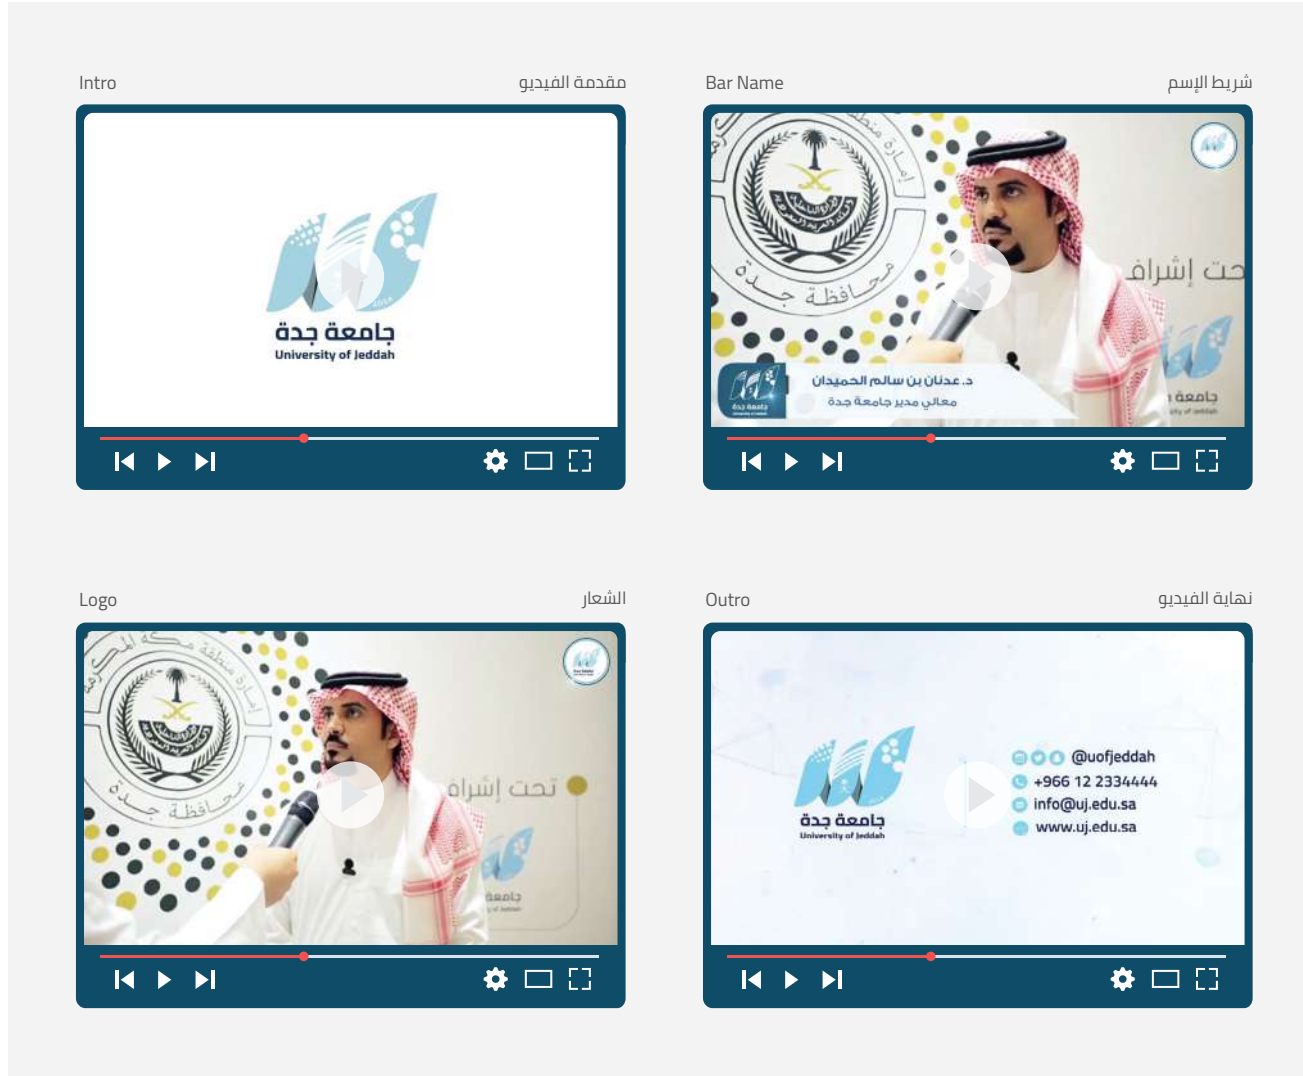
Intro مقدمة الفيديو

جامعة جدة
University of Jeddah

Bar Name شريط الإسم

د. عدنان بن سالم الحميدان
معالي مدير جامعة جدة

تحت إشراف

محافظة جدة

Logo الشعار

تحت إشراف

محافظة جدة

Outro نهاية الفيديو

جامعة جدة
University of Jeddah

@uofjeddah
+966 12 2334444
info@uj.edu.sa
www.uj.edu.sa